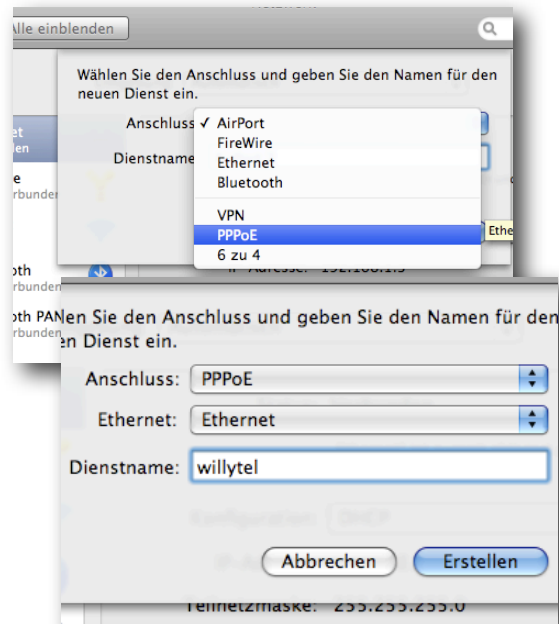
Alle einblenden

Wählen Sie den Anschluss und geben Sie den Namen für den neuen Dienst ein.

Anschluss ✓ AirPort
FireWire
Ethernet
Bluetooth
VPN
PPPoE
6 zu 4

Dienstname

et
nden
e
rbunden
oth
rbunden
oth PAN
rbunden

Ethe

IP-Adresse: 192.168.1.5

len Sie den Anschluss und geben Sie den Namen für den
en Dienst ein.

Anschluss: PPPoE
Ethernet: Ethernet
Dienstname: willytel

Konfiguration: DHCP

IP-A

Abbrechen Erstellen

Teilnetzmaske: 255.255.255.0